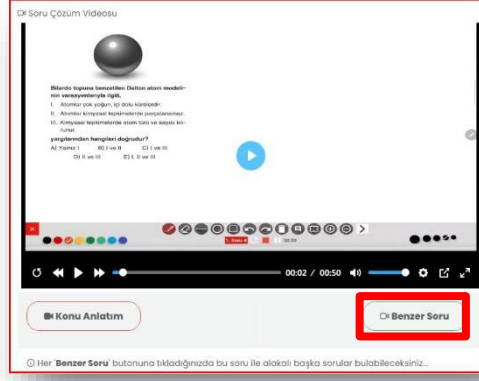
Soru Çözüm Videosu

Bilardo topuna benzetilen Dalton atom modelinin varsayımlarıyla ilgili,

I. Atomlar çok yoğun, içi dolu kürelerdir.

II. Atomlar kimyasal tepkimelerde parçalanamaz.

III. Kimyasal tepkimelerde atom türü ve sayısı korunur.

yargılarından hangileri doğrudur?

A) Yalnız I B) I ve II C) I ve III

D) II ve III E) I, II ve III

00:02 / 00:50

Konu Anlatım

Benzer Soru

Her 'Benzer Soru' butonuna tıkladığınızda bu soru ile alakalı başka sorular bulabileceksiniz.